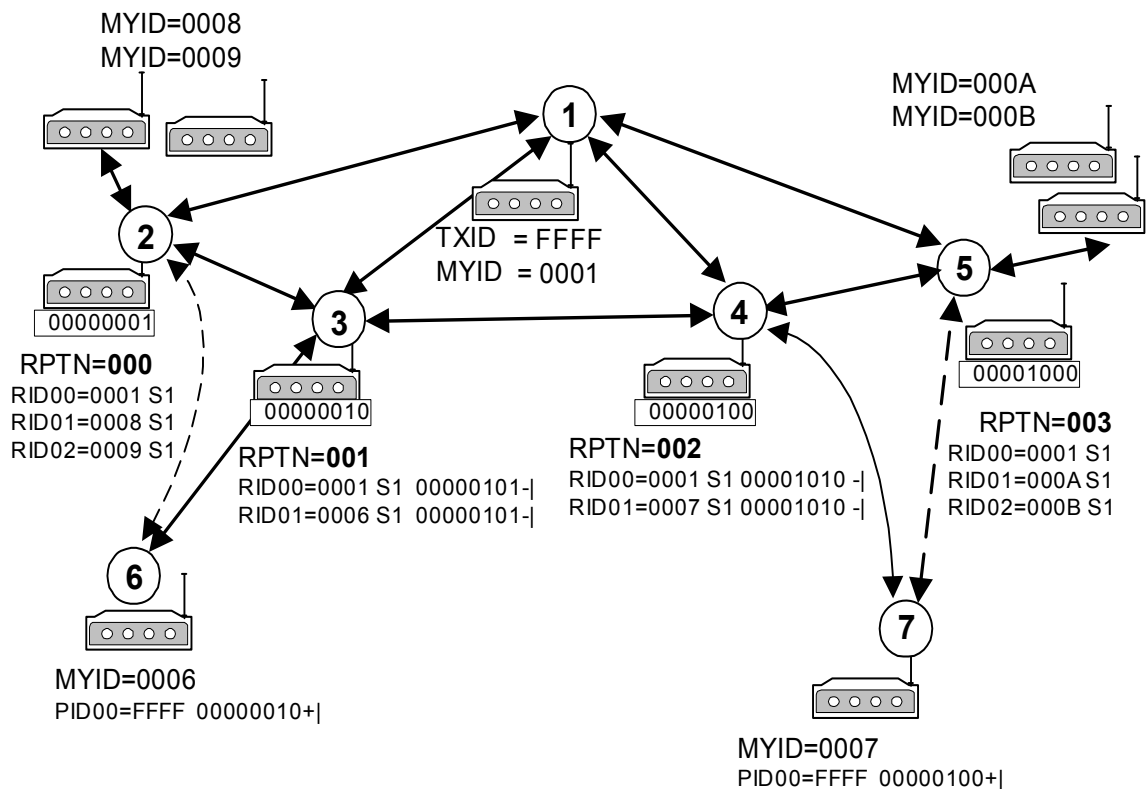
MYID=0008
MYID=0009

1

MYID=000A
MYID=000B

2

TXID = FFFF
MYID = 0001

5

00000001

3

4

RPTN=000
RID00=0001 S1
RID01=0008 S1
RID02=0009 S1

00000010

00000100

00001000

RPTN=001
RID00=0001 S1 00000101-|
RID01=0006 S1 00000101-|

RPTN=002
RID00=0001 S1 00001010 -|
RID01=0007 S1 00001010 -|

RPTN=003
RID00=0001 S1
RID01=000A S1
RID02=000B S1

6

7

MYID=0006
PID00=FFFF 00000010+|

MYID=0007
PID00=FFFF 00000100+|